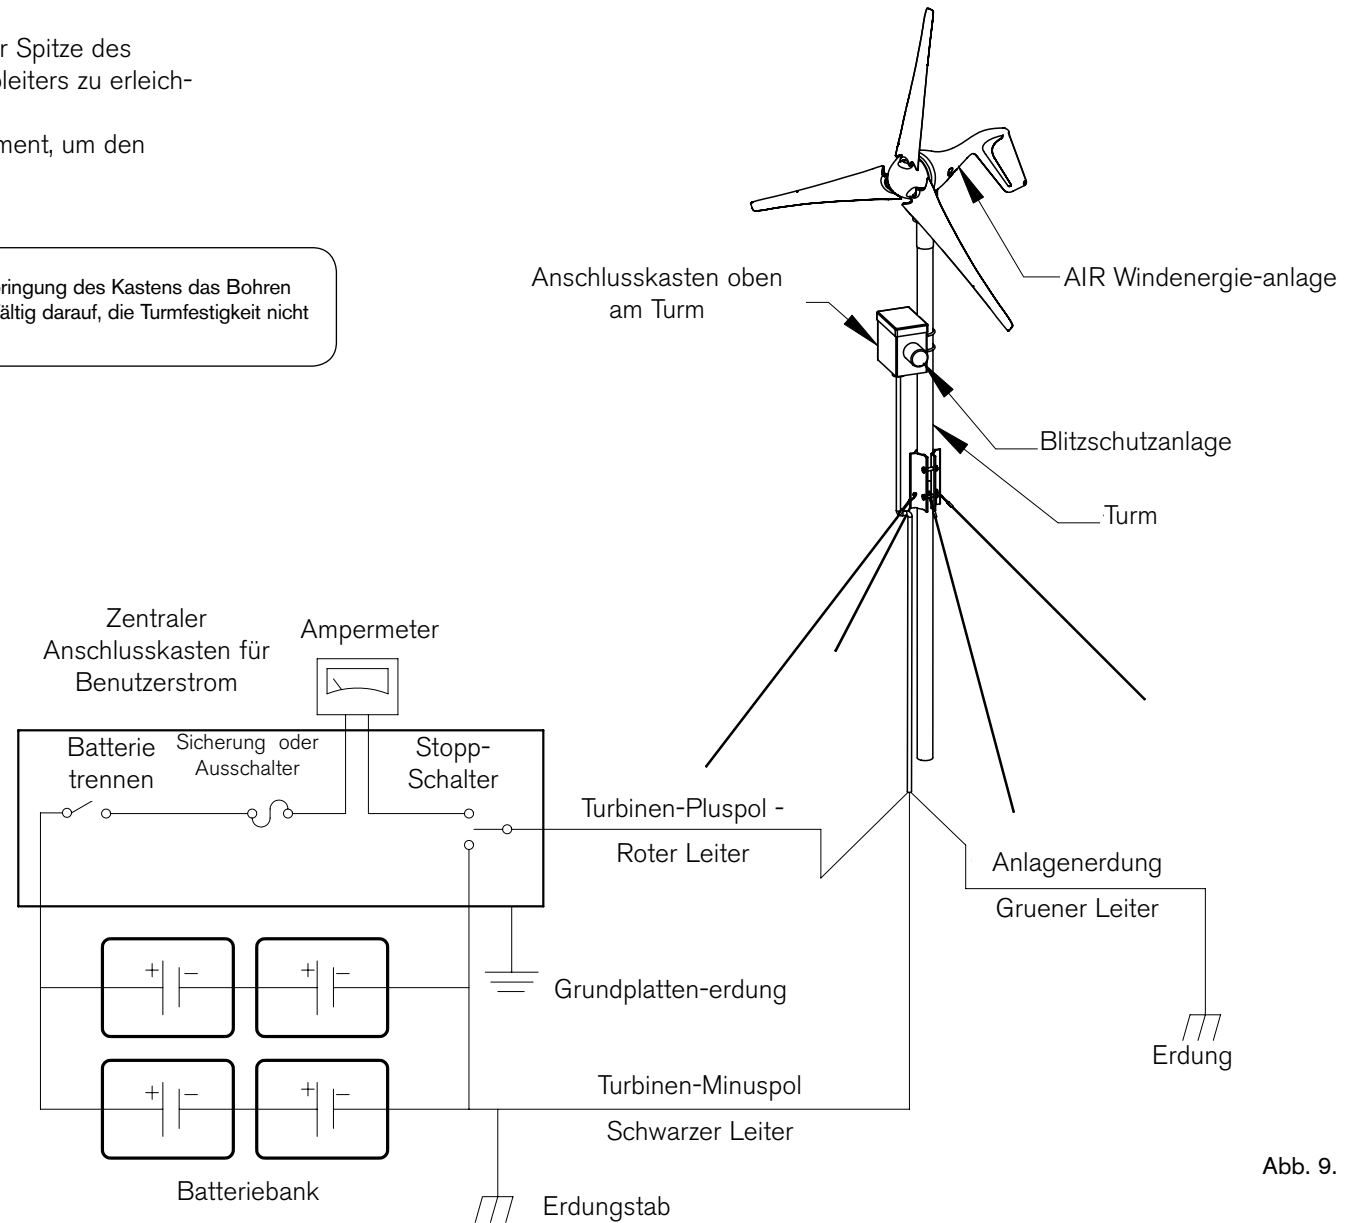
r Spitze des
pleiters zu erleich-

ment, um den

ringung des Kastens das Bohren
ältig darauf, die Turmfestigkeit nicht

Anschlusskasten oben am Turm

AIR Windenergie-anlage

Blitzschutzanlage

Turm

Zentraler Anschlusskasten für Benutzerstrom

Ampermeter

Batterie trennen

Sicherung oder Ausschalter

Stopp-Schalter

Turbinen-Pluspol -

Roter Leiter

Anlagenerdung

Gruener Leiter

Grundplatten-erdung

Erdung

Turbinen-Minuspol

Schwarzer Leiter

Batteriebank

Erdungstab

Abb. 9.